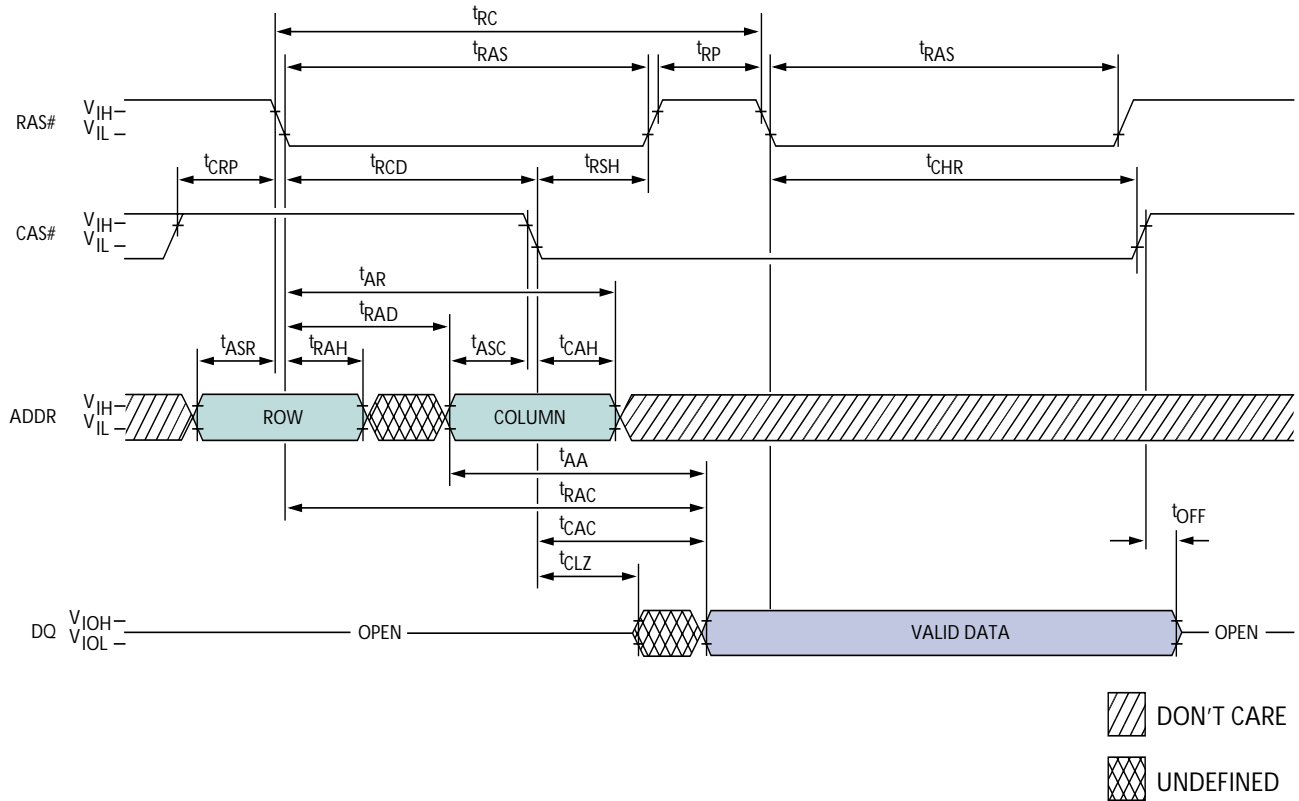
$t_{RC}$

$t_{RAS}$ $t_{RP}$ $t_{RAS}$

RAS# $V_{IH}$ $V_{IL}$

$t_{CRP}$ $t_{RCD}$ $t_{RSH}$ $t_{CHR}$

CAS# $V_{IH}$ $V_{IL}$

$t_{AR}$

$t_{RAD}$

$t_{ASR}$ $t_{RAH}$ $t_{ASC}$ $t_{CAH}$

ADDR $V_{IH}$ $V_{IL}$ ROW COLUMN

$t_{AA}$

$t_{RAC}$

$t_{CAC}$

$t_{CLZ}$

$t_{OFF}$

DQ $V_{IOH}$ $V_{IOL}$ OPEN VALID DATA OPEN

DON'T CARE

UNDEFINED